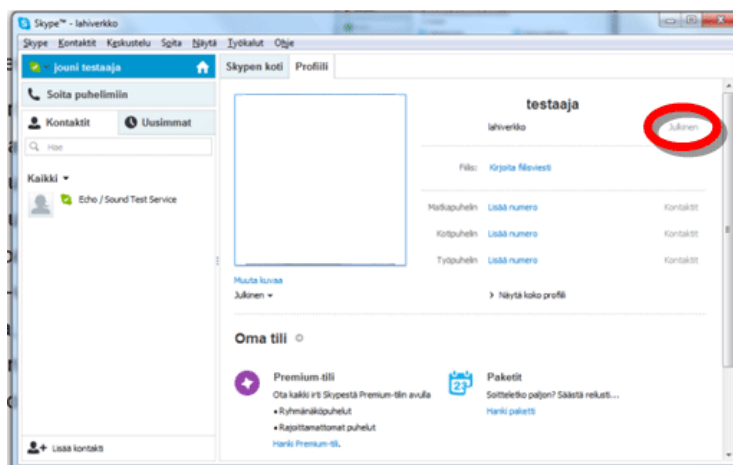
Skype™ - lahiverkko

Skype Kontaktit Keskustelu Soita Näytä Työkalut Ohje

jouni testaaja

Soita puhelimiin

Kontaktit

Uusimmat

Hae

Kaikki

Echo / Sound Test Service

Lisää kontakti

Skypen koti

Profiili

testaaja

lahiverkko

Julkinen

Fiilis:

Kirjoita fiilisviesti

Matkapuhelin

Lisää numero

Kontaktit

Kotipuhelin

Lisää numero

Kontaktit

Työpuhelin

Lisää numero

Kontaktit

Muuta kuvaa

Julkinen

Näytä koko profiili

Oma tili

Premium-tili

Ota kaikki irti Skypestä Premium-tilin avulla

• Ryhmänäköpuhelut

• Rajoittamattomat puhelut

Hanki Premium-tili.

Paketit

Soitteletko paljon? Säästä reilusti...

Hanki paketti

23